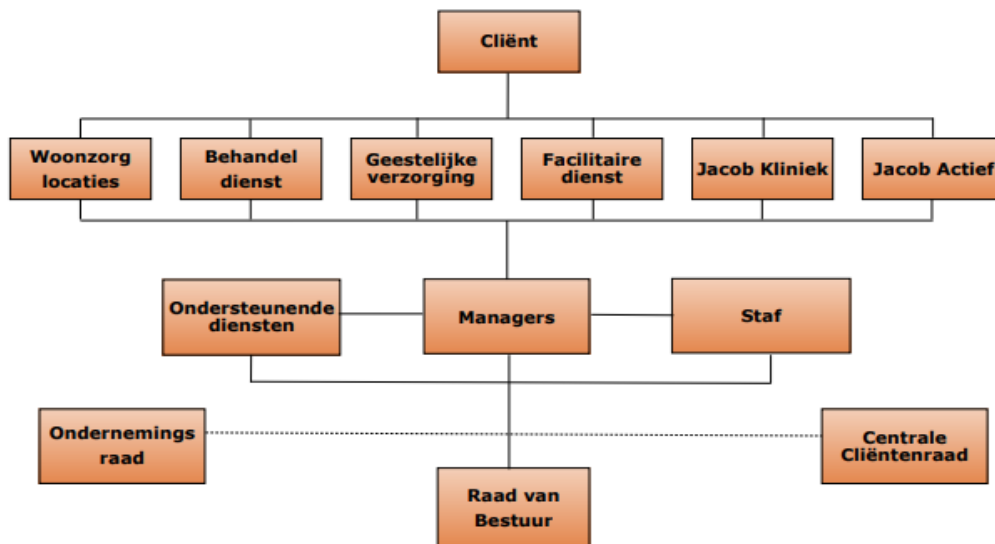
Cliënt

Woonzorg locaties

Behandel dienst

Geestelijke verzorging

Facilitaire dienst

Jacob Kliniek

Jacob Actief

Ondersteunende diensten

Managers

Staf

Ondernemings raad

Centrale Cliëntenraad

Raad van Bestuur